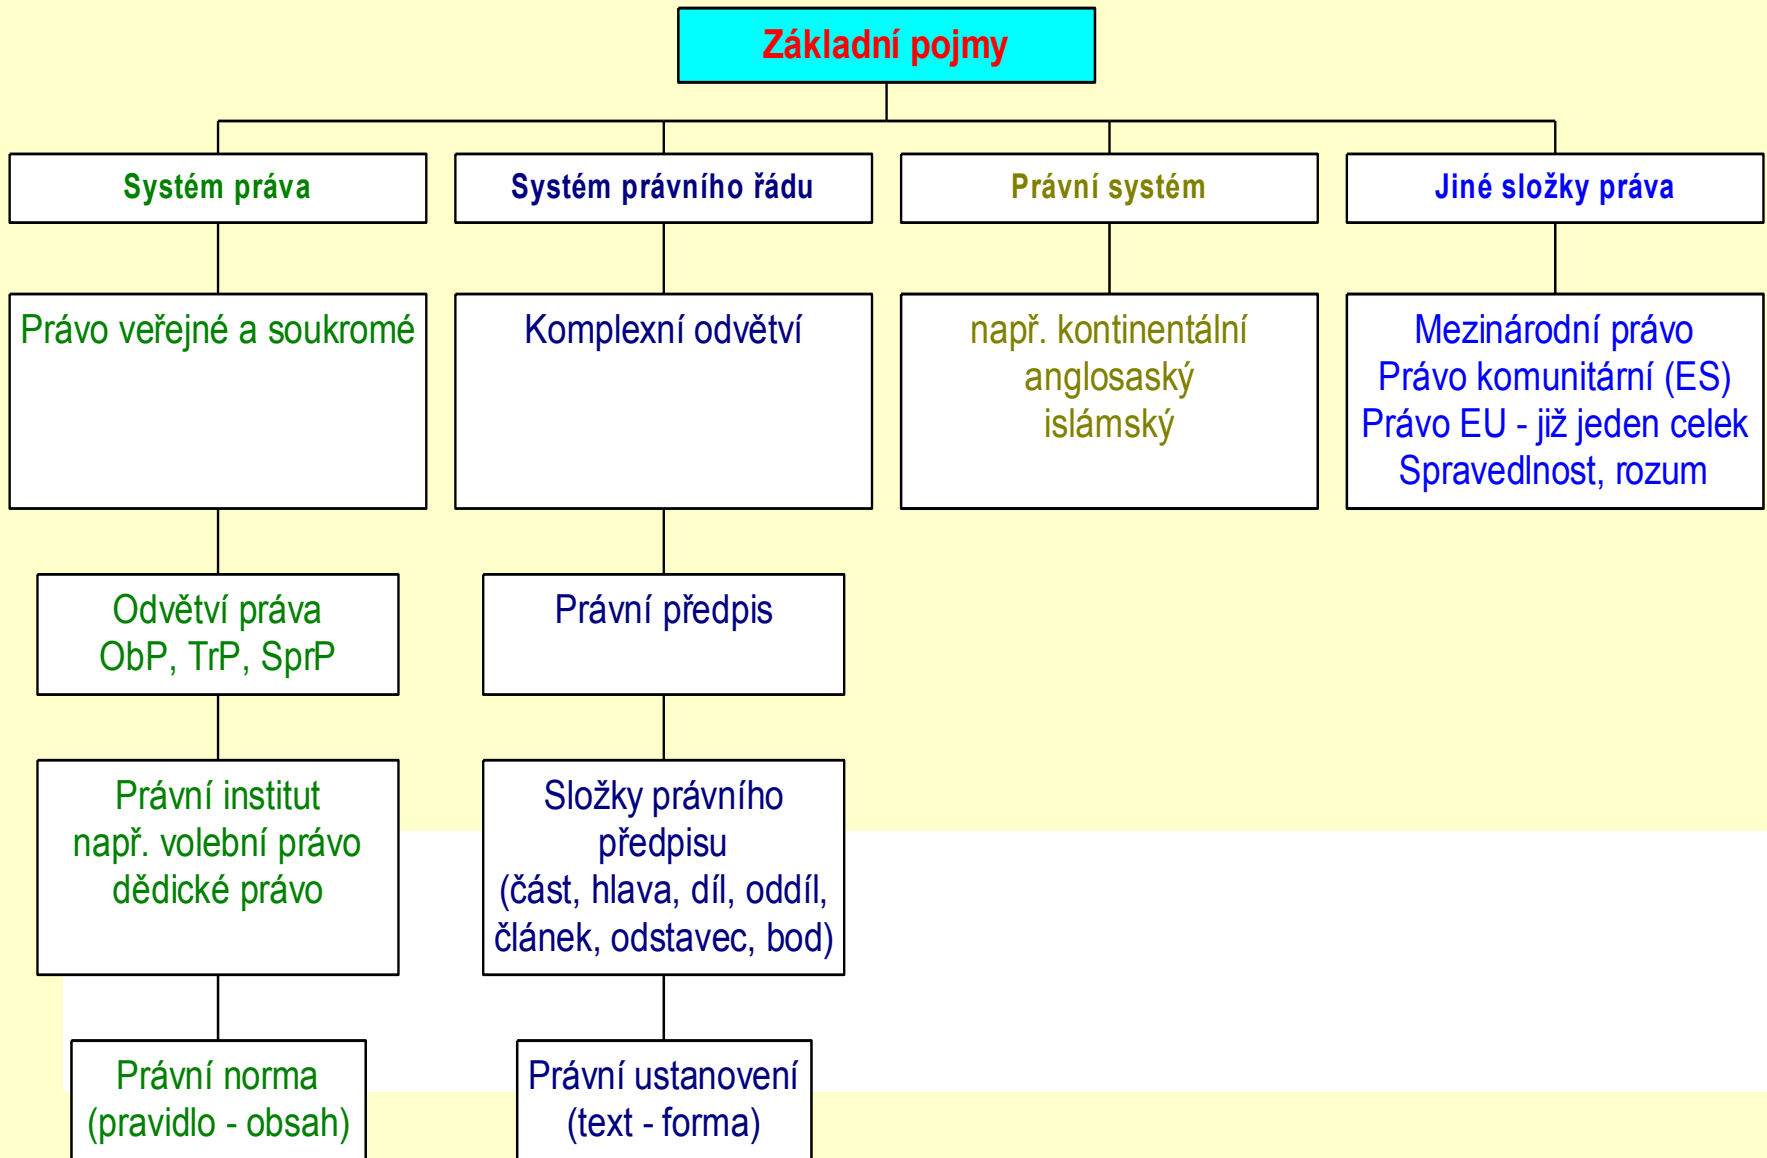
Základní pojmy

Systém práva

Právo veřejné a soukromé

Odvětví práva
ObP, TrP, SprP

Právní institut
např. volební právo
dědické právo

Právní norma
(pravidlo - obsah)

Systém právního řádu

Komplexní odvětví

Právní předpis

Složky právního předpisu
(část, hlava, díl, oddíl, článek, odstavec, bod)

Právní ustanovení
(text - forma)

Právní systém

např. kontinentální
anglosaský
islámský

Jiné složky práva

Mezinárodní právo
Právo komunitární (ES)
Právo EU - již jeden celek
Spravedlnost, rozum